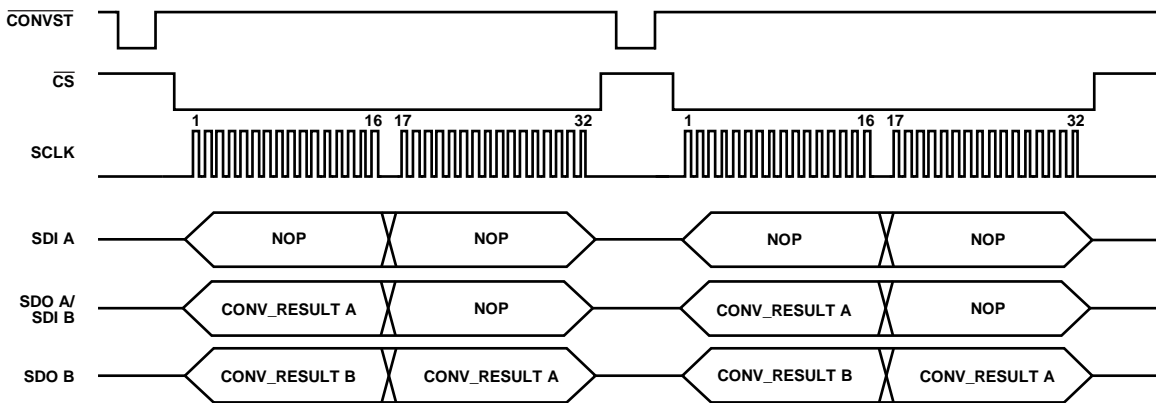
$\overline{\text{CONVST}}$

$\overline{\text{CS}}$

1 16 17 32 1 16 17 32

SCLK

SDI A NOP NOP NOP NOP

SDO A/ SDI B CONV_RESULT A NOP CONV_RESULT A NOP

SDO B CONV_RESULT B CONV_RESULT A CONV_RESULT B CONV_RESULT A